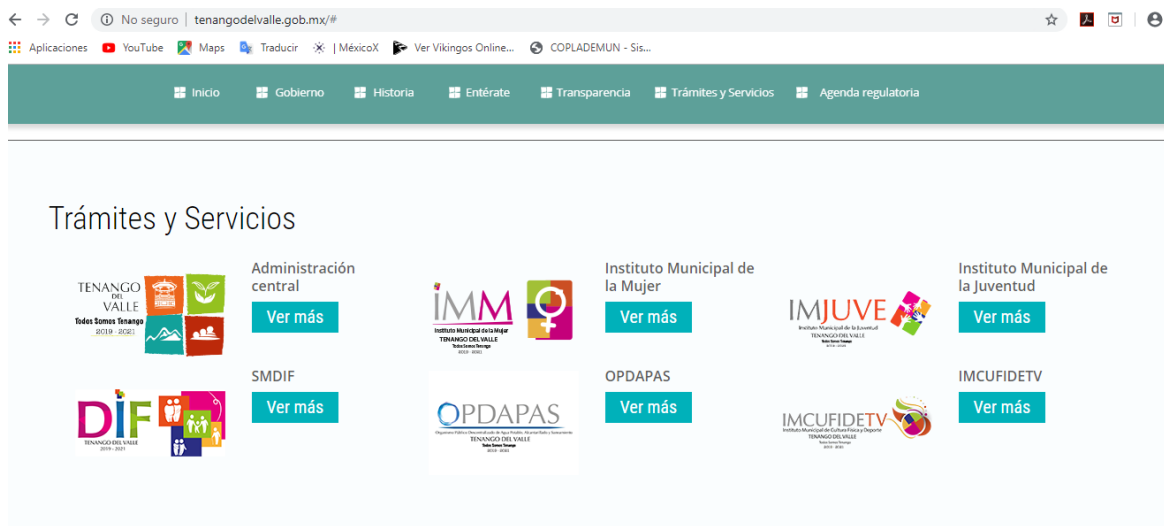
No seguro | tenangodelvalle.gob.mx/#

Aplicaciones YouTube Maps Traducir | MéxicoX Ver Vikingos Online... COPLADEMUN - Sis...

Inicio Gobierno Historia Entérate Transparencia Trámites y Servicios Agenda regulatoria

Trámites y Servicios

TENANGO DEL VALLE
Todos Somos Tenango
2019 - 2021

Administración central
Ver más

IMM
Instituto Municipal de la Mujer
TENANGO DEL VALLE
Todos Somos Tenango
2019 - 2021

Instituto Municipal de la Mujer
Ver más

IMJUVE
Instituto Municipal de la Juventud
TENANGO DEL VALLE
Todos Somos Tenango
2019 - 2021

Instituto Municipal de la Juventud
Ver más

DIF
TENANGO DEL VALLE
2019 - 2021

SMDIF
Ver más

OPDAPAS
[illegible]
TENANGO DEL VALLE
Todos Somos Tenango
2019 - 2021

OPDAPAS
Ver más

IMCUFIDETV
Instituto Municipal de Cultura Física y Deporte
TENANGO DEL VALLE
Todos Somos Tenango
2019 - 2021

IMCUFIDETV
Ver más